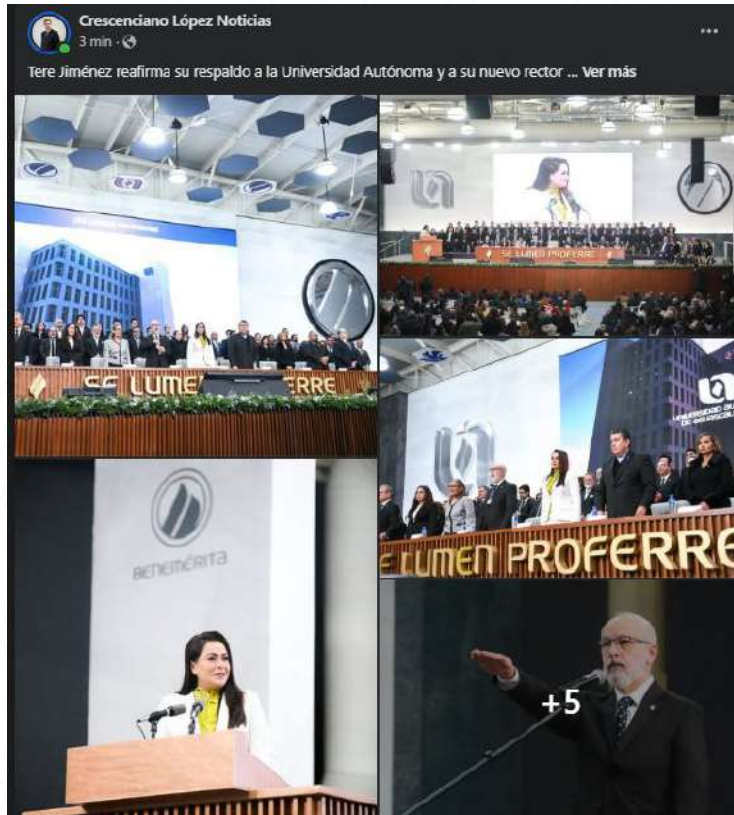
Crescenciano López Noticias
3 min ·

Tere Jiménez reafirma su respaldo a la Universidad Autónoma y a su nuevo rector ... Ver más

SE LUMEN PROFERRE

SE LUMEN PROFERRE

BENEMÉRITA

SE LUMEN PROFERRE

UNIVERSIDAD AUTÓNOMA DE AGUASCALIENTES

+5